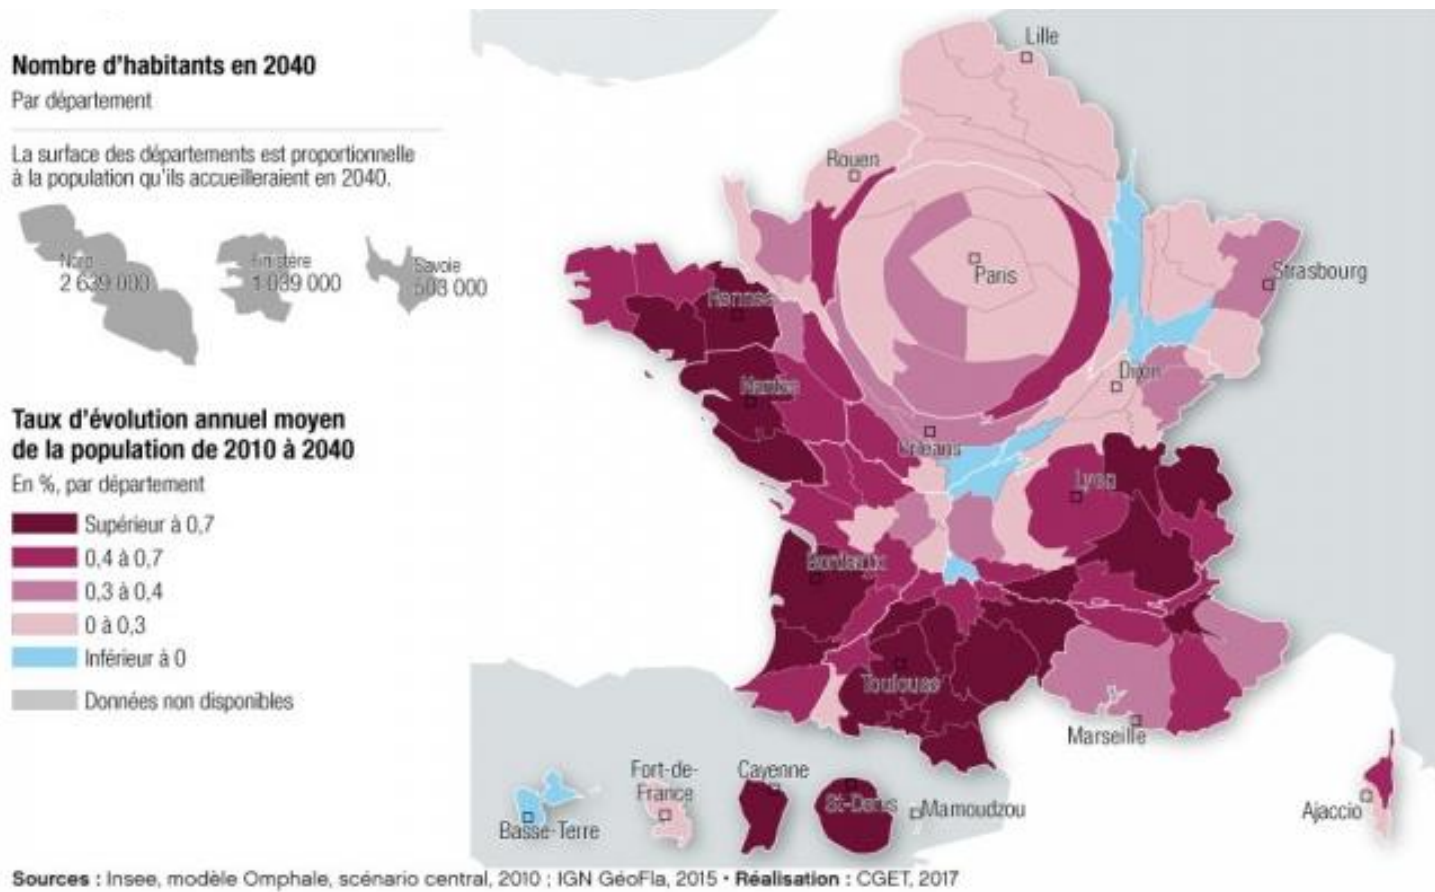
Nombre d'habitants en 2040
Par département

La surface des départements est proportionnelle à la population qu'ils accueilleraient en 2040.

Nord 2 639 000
Finistère 1 039 000
Savoie 503 000

Taux d'évolution annuel moyen de la population de 2010 à 2040
En %, par département

Supérieur à 0,7
0,4 à 0,7
0,3 à 0,4
0 à 0,3
Inférieur à 0
Données non disponibles

Lille
Rouen
Paris
Strasbourg
Rennes
Nantes
Dijon
Orléans
Lyon
Bordeaux
Toulouse
Marseille
Ajaccio
Fort-de-France
Cayenne
Basse-Terre
St-Denis
Mamoudzou

Sources : Insee, modèle Omphale, scénario central, 2010 ; IGN GéoFla, 2015 • Réalisation : CGET, 2017